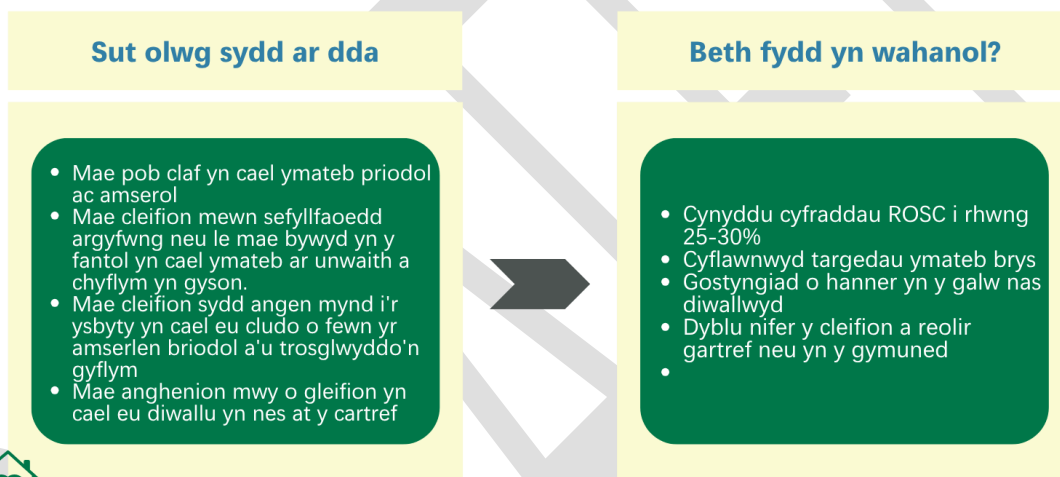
Sut olwg sydd ar dda

- Mae pob claf yn cael ymateb priodol ac amserol
- Mae cleifion mewn sefyllfaoedd argyfwng neu le mae bywyd yn y fantol yn cael ymateb ar unwaith a chyflym yn gyson.
- Mae cleifion sydd angen mynd i'r ysbyty yn cael eu cludo o fewn yr amserlen briodol a'u trosglwyddo'n gyflym
- Mae anghenion mwy o gleifion yn cael eu diwallu yn nes at y cartref

Beth fydd yn wahanol?

- Cynyddu cyfraddau ROSC i rhwng 25-30%
- Cyflawnwyd targedau ymateb brys
- Gostyngiad o hanner yn y galw nas diwallwyd
- Dyblu nifer y cleifion a reolir gartref neu yn y gymuned
-